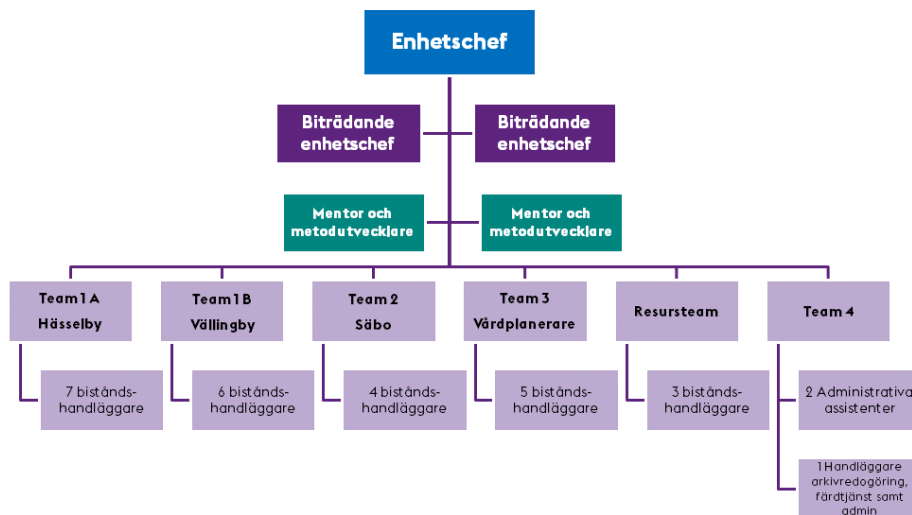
Enhetschef

Biträdande enhetschef

Biträdande enhetschef

Mentor och metodutvecklare

Mentor och metodutvecklare

Team 1 A Hässelby

7 biståndshandläggare

Team 1 B Vällingby

6 biståndshandläggare

Team 2 Säbo

4 biståndshandläggare

Team 3 Vårdplanerare

5 biståndshandläggare

Resursteam

3 biståndshandläggare

Team 4

2 Administrativa assistenter

1 Handläggare arkivredogöring, färdtjänst samt admin